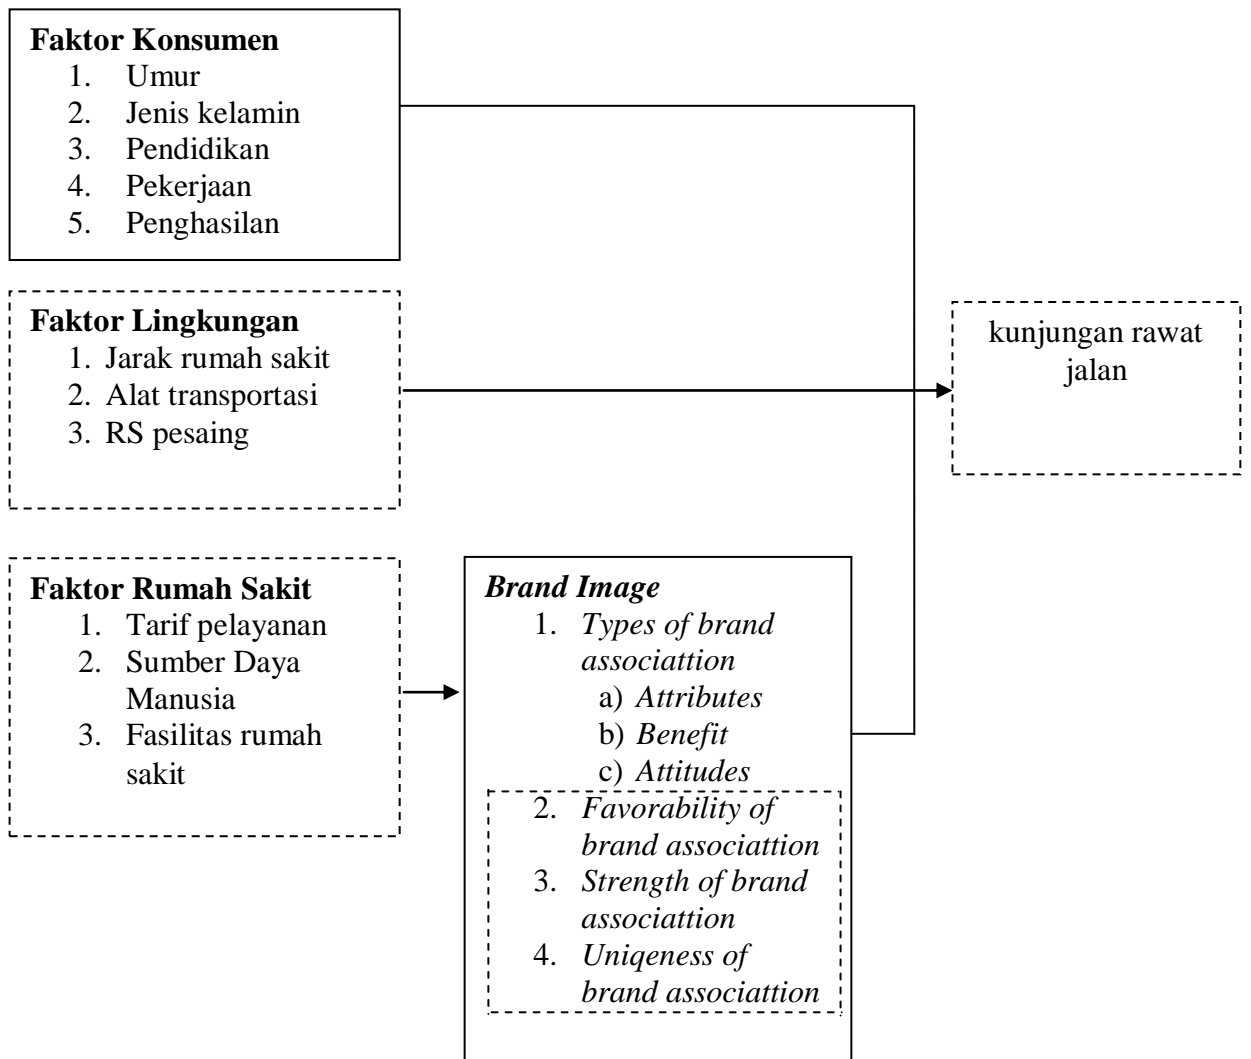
**Faktor Konsumen**
1. Umur
2. Jenis kelamin
3. Pendidikan
4. Pekerjaan
5. Penghasilan

**Faktor Lingkungan**
1. Jarak rumah sakit
2. Alat transportasi
3. RS pesaing

kunjungan rawat jalan

**Faktor Rumah Sakit**
1. Tarif pelayanan
2. Sumber Daya Manusia
3. Fasilitas rumah sakit

***Brand Image***
1. *Types of brand associattion*
a) *Attributes*
b) *Benefit*
c) *Attitudes*
2. *Favorability of brand associattion*
3. *Strength of brand associattion*
4. *Uniqeness of brand associattion*